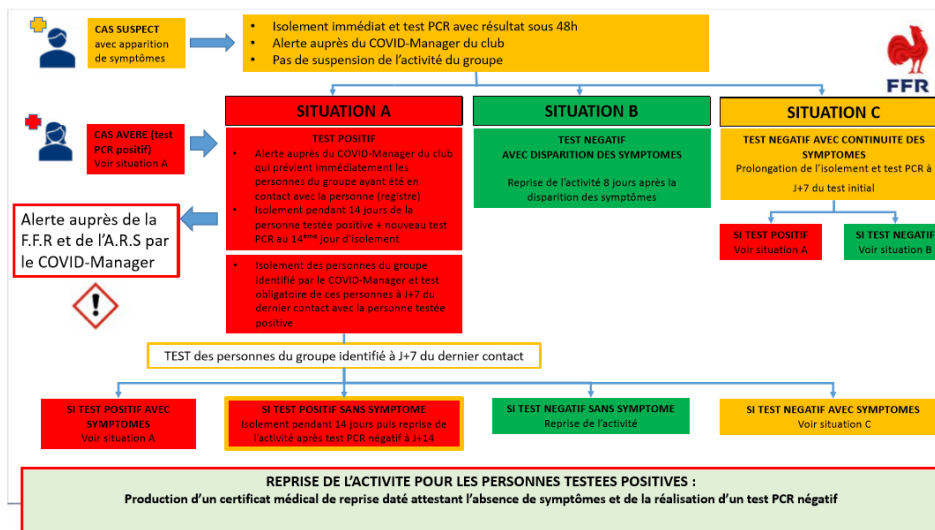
CAS SUSPECT avec apparition de symptômes

• Isolement immédiat et test PCR avec résultat sous 48h
• Alerte auprès du COVID-Manager du club
• Pas de suspension de l'activité du groupe

FFR

CAS AVERE (test PCR positif) Voir situation A

SITUATION A

TEST POSITIF
• Alerte auprès du COVID-Manager du club qui prévient immédiatement les personnes du groupe ayant été en contact avec la personne (registre)
• Isolement pendant 14 jours de la personne testée positive + nouveau test PCR au 14ème jour d'isolement

• Isolement des personnes du groupe identifié par le COVID-Manager et test obligatoire de ces personnes à J+7 du dernier contact avec la personne testée positive

SITUATION B

TEST NEGATIF AVEC DISPARITION DES SYMPTOMES

Reprise de l'activité 8 jours après la disparition des symptômes

SITUATION C

TEST NEGATIF AVEC CONTINUITE DES SYMPTOMES
Prolongation de l'isolement et test PCR à J+7 du test initial

SI TEST POSITIF Voir situation A

SI TEST NEGATIF Voir situation B

Alerte auprès de la F.F.R et de l'A.R.S par le COVID-Manager

TEST des personnes du groupe identifié à J+7 du dernier contact

SI TEST POSITIF AVEC SYMPTOMES Voir situation A

SI TEST POSITIF SANS SYMPTOME Isolement pendant 14 jours puis reprise de l'activité après test PCR négatif à J+14

SI TEST NEGATIF SANS SYMPTOME Reprise de l'activité

SI TEST NEGATIF AVEC SYMPTOMES Voir situation C

REPRISE DE L'ACTIVITE POUR LES PERSONNES TESTEES POSITIVES :
Production d'un certificat médical de reprise daté attestant l'absence de symptômes et de la réalisation d'un test PCR négatif